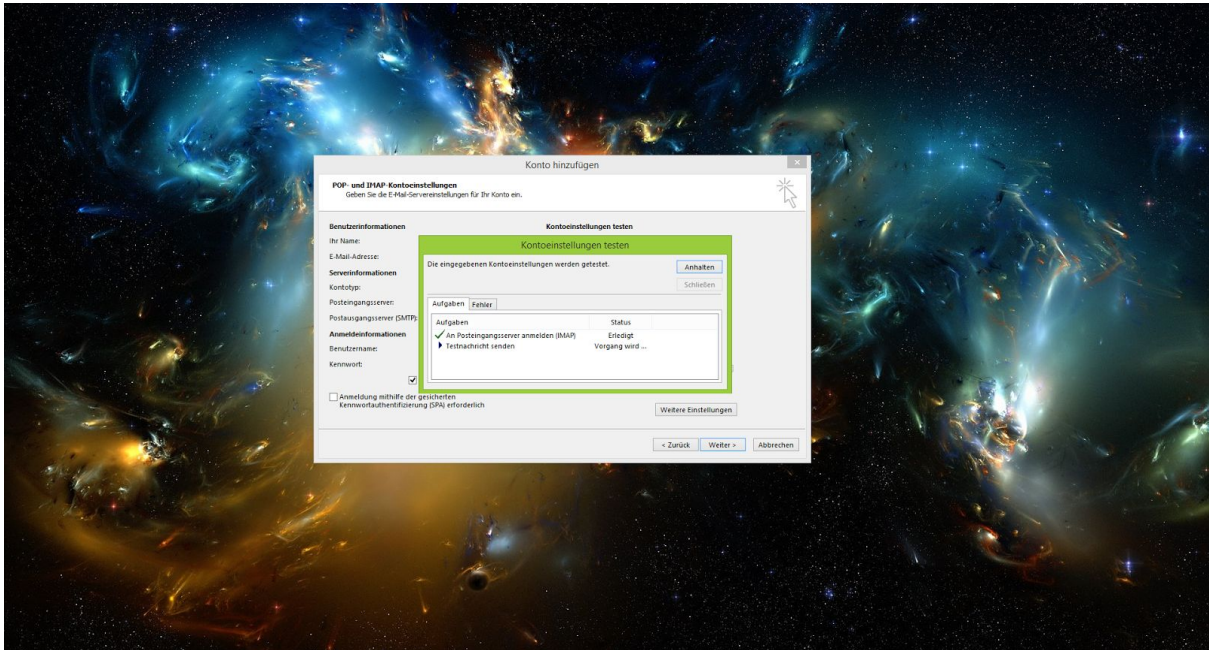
Konto hinzufügen

POP- und IMAP-Kontoeinstellungen
Geben Sie die E-Mail-Servereinstellungen für Ihr Konto ein.

Benutzerinformationen
Ihr Name:
E-Mail-Adresse:
Serverinformationen
Kontotyp:
Posteingangsserver:
Postausgangsserver (SMTP):
Anmeldeinformationen
Benutzername:
Kennwort:

Kontoeinstellungen testen

Kontoeinstellungen testen
Die eingegebenen Kontoeinstellungen werden getestet.
Anhalten
Schließen
Aufgaben Fehler

| Aufgaben | Status |
|---|---|
| An Posteingangsserver anmelden (IMAP) | Erledigt |
| Testnachricht senden | Vorgang wird ... |

Anmeldung mithilfe der gesicherten Kennwortauthentifizierung (SPA) erforderlich
Weitere Einstellungen
< Zurück Weiter > Abbrechen